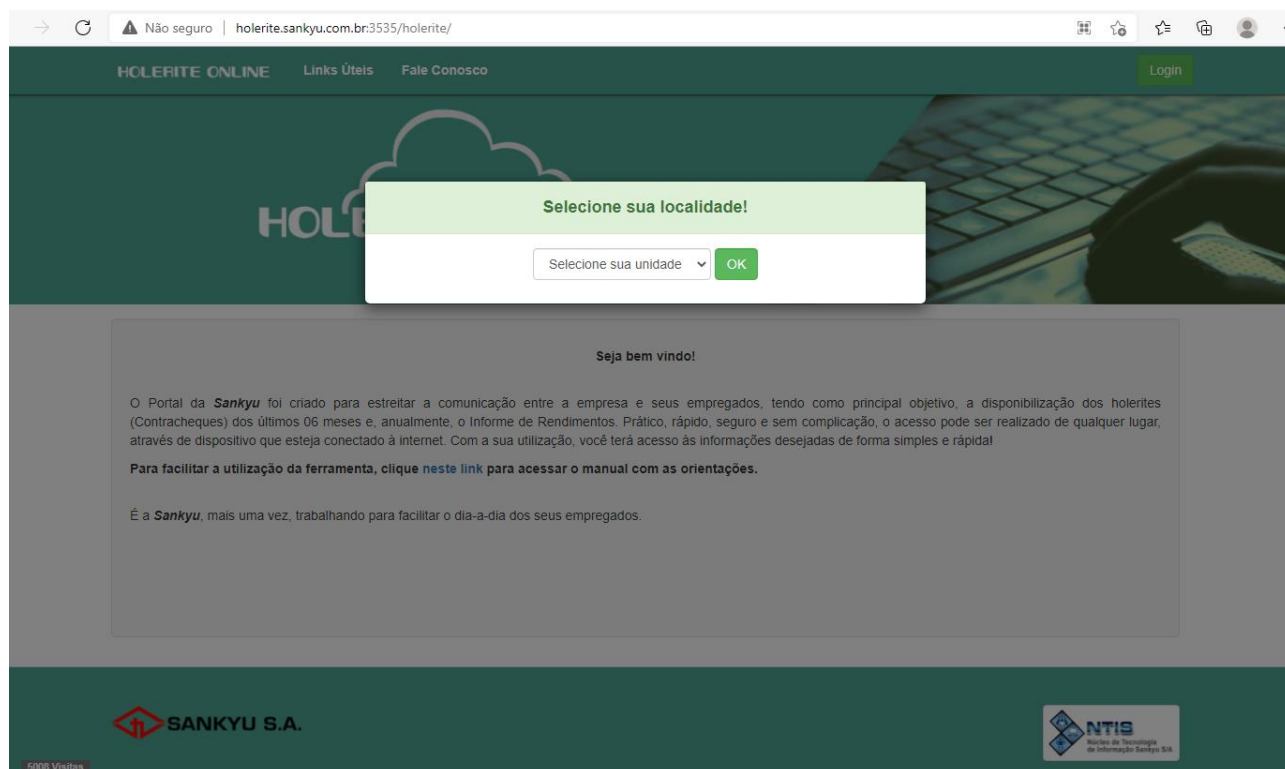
Não seguro | holerite.sankyu.com.br:3535/holerite/

HOLERITE ONLINE Links Úteis Fale Conosco Login

HOL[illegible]

Selecione sua localidade!

Selecione sua unidade OK

Seja bem vindo!

O Portal da **Sankyu** foi criado para estreitar a comunicação entre a empresa e seus empregados, tendo como principal objetivo, a disponibilização dos holerites (Contracheques) dos últimos 06 meses e, anualmente, o Informe de Rendimentos. Prático, rápido, seguro e sem complicação, o acesso pode ser realizado de qualquer lugar, através de dispositivo que esteja conectado à internet. Com a sua utilização, você terá acesso às informações desejadas de forma simples e rápida!

**Para facilitar a utilização da ferramenta, clique neste link para acessar o manual com as orientações.**

É a **Sankyu**, mais uma vez, trabalhando para facilitar o dia-a-dia dos seus empregados.

SANKYU S.A.

NTIS
Núcleo de Tecnologia da Informação Sankyu S/A

5008 Visitas